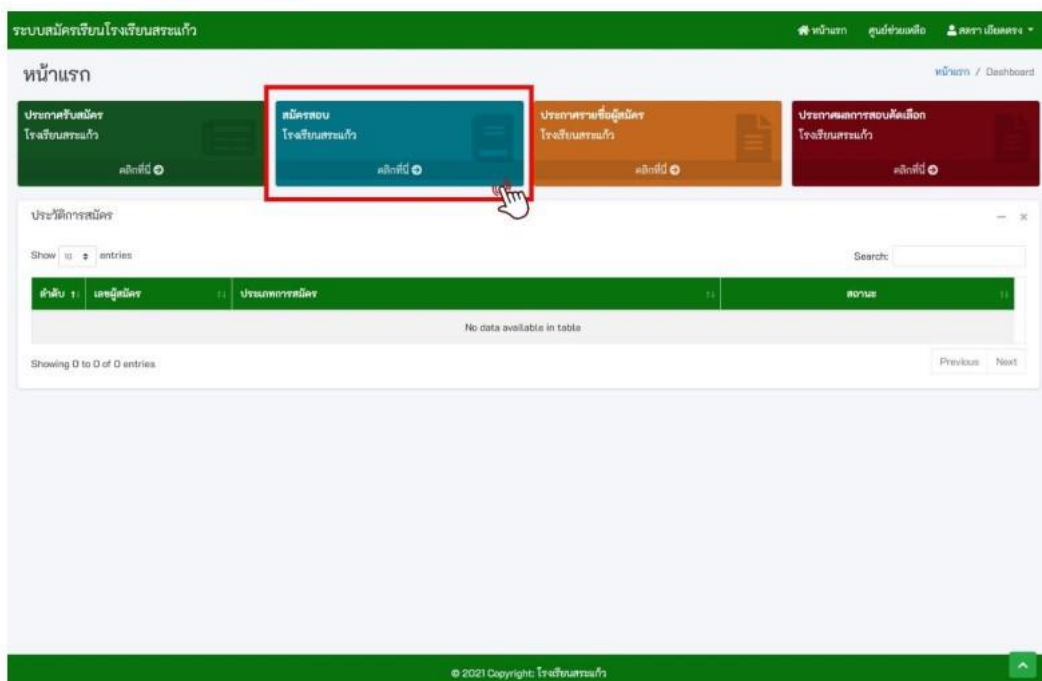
ระบบสมัครเรียนโรงเรียนสระแก้ว

หน้าแรก ศูนย์ช่วยเหลือ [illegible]

หน้าแรก

หน้าแรก / Dashboard

ประกาศรับสมัคร
โรงเรียนสระแก้ว
คลิกที่นี่

สมัครสอบ
โรงเรียนสระแก้ว
คลิกที่นี่

ประกาศรายชื่อผู้สมัคร
โรงเรียนสระแก้ว
คลิกที่นี่

ประกาศผลการสอบคัดเลือก
โรงเรียนสระแก้ว
คลิกที่นี่

ประวัติการสมัคร

Show 10 entries

Search:

| ลำดับ | เลขผู้สมัคร | ประเภทการสมัคร | สถานะ |
|---|---|---|---|
| No data available in table | | | |

Showing 0 to 0 of 0 entries

Previous Next

© 2021 Copyright: โรงเรียนสระแก้ว